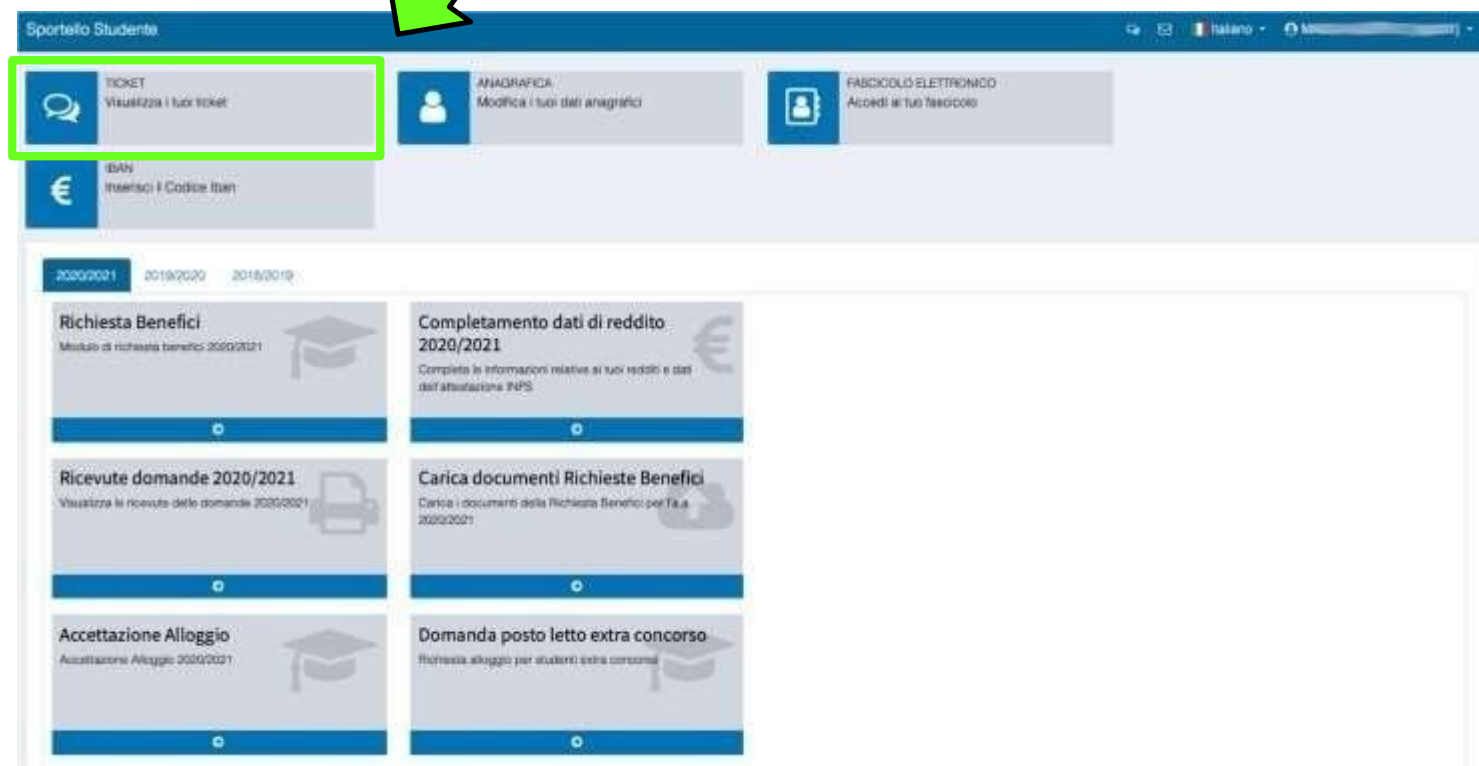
Sportello Studente

Italiano

TICKET
Visualizza i tuoi ticket

ANAGRAFICA
Modifica i tuoi dati anagrafici

FASCICOLO ELETTRONICO
Accedi al tuo fascicolo

IBAN
Inserisci il Codice Iban

2020/2021 2019/2020 2018/2019

Richiesta Benefici
Modulo di richiesta benefici 2020/2021

Completamento dati di reddito 2020/2021
Completa le informazioni relative ai tuoi redditi e dati dell'attestazione INPS

Ricevute domande 2020/2021
Visualizza le ricevute delle domande 2020/2021

Carica documenti Richieste Benefici
Carica i documenti della Richiesta Benefici per l'a.a. 2020/2021

Accettazione Alloggio
Accettazione Alloggio 2020/2021

Domanda posto letto extra concorso
Richiesta alloggio per studenti extra concorso